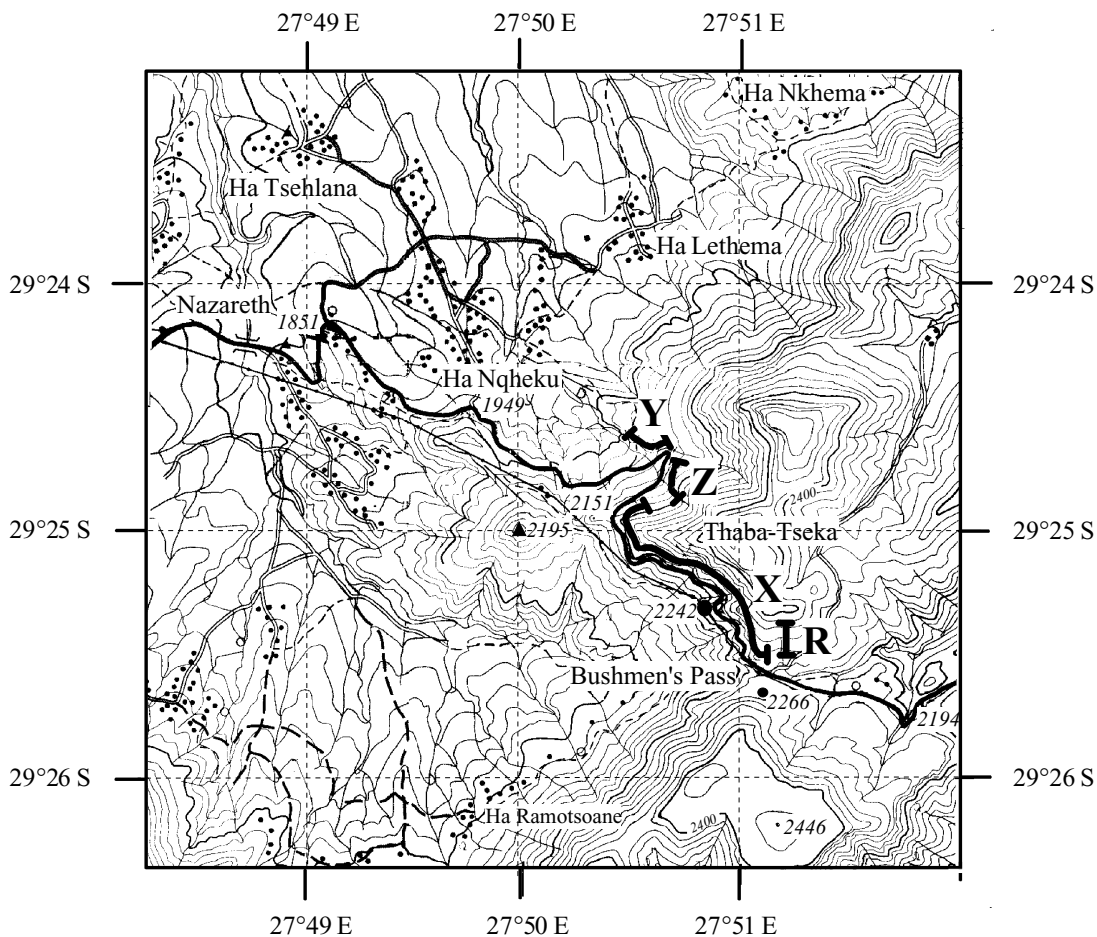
27°49 E
27°50 E
27°51 E

Ha Nkhema
Ha Tsehlana
Ha Lethema

29°24 S
29°24 S

Nazareth
1851
Ha Nqheku
1949
Y
Z
2151
2400
29°25 S
2195
Thaba-Tseka
29°25 S
X
2242
R
Bushmen's Pass
2266
2194

29°26 S
29°26 S

Ha Ramotsoane
2400
2446

27°49 E
27°50 E
27°51 E